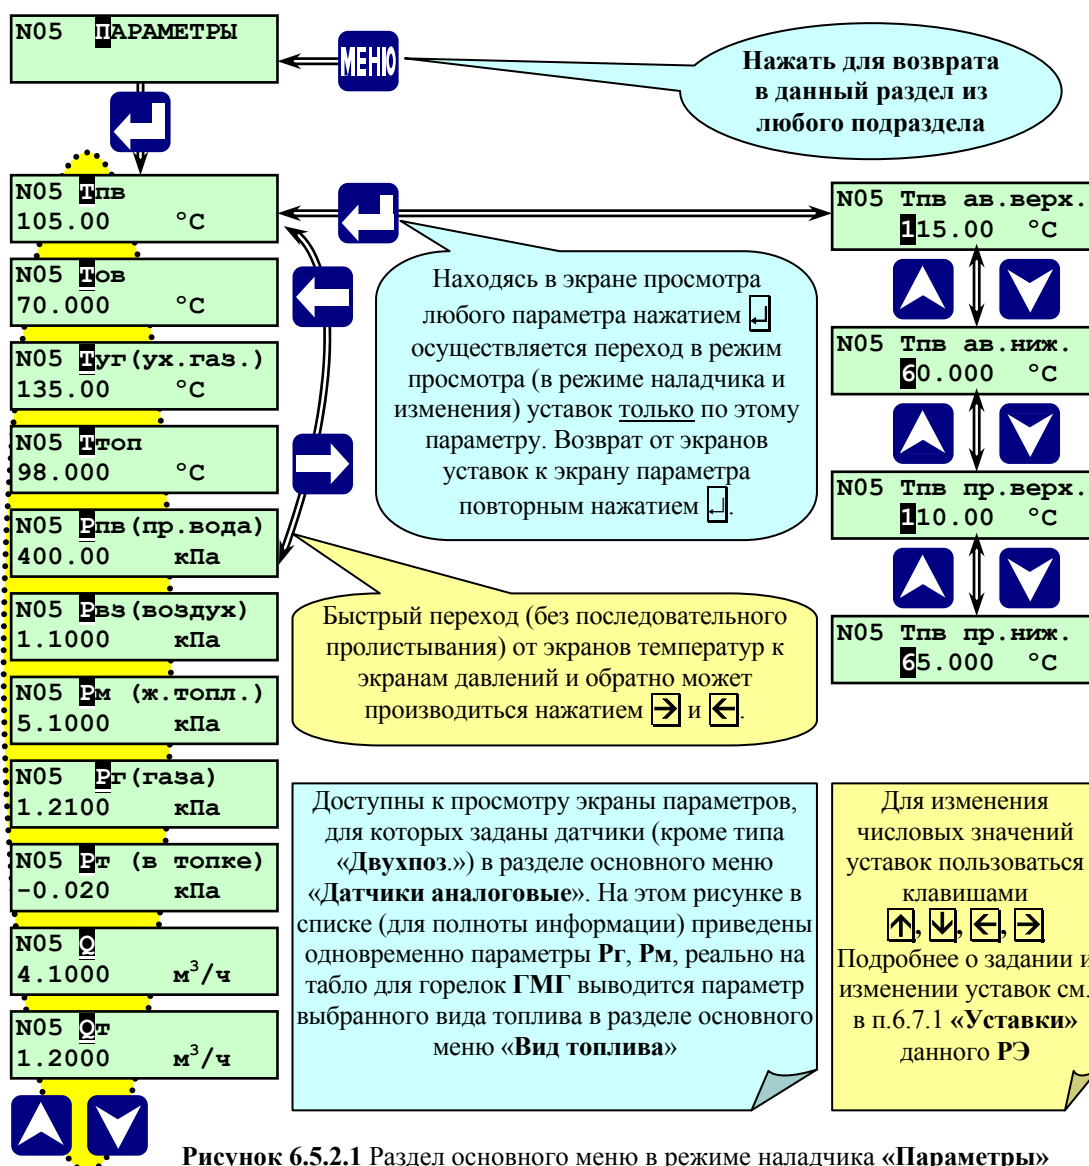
N05 ПАРАМЕТРЫ

МЕНЮ

Нажать для возврата в данный раздел из любого подраздела

N05 Tпв
105.00 °C

N05 Tов
70.000 °C

N05 Tуг(ух.газ.)
135.00 °C

N05 Tтоп
98.000 °C

N05 Pпв(пр.вода)
400.00 кПа

N05 Pвз(воздух)
1.1000 кПа

N05 Pм (ж.топл.)
5.1000 кПа

N05 Pг(газа)
1.2100 кПа

N05 Pт (в топке)
-0.020 кПа

N05 Q
4.1000 м$^3$/ч

N05 Qт
1.2000 м$^3$/ч

Находясь в экране просмотра любого параметра нажатием ↵ осуществляется переход в режим просмотра (в режиме наладчика и изменения) уставок только по этому параметру. Возврат от экранов уставок к экрану параметра повторным нажатием ↵.

Быстрый переход (без последовательного пролистывания) от экранов температур к экранам давлений и обратно может производиться нажатием → и ←.

N05 Tпв ав.верх.
115.00 °C

N05 Tпв ав.ниж.
60.000 °C

N05 Tпв пр.верх.
110.00 °C

N05 Tпв пр.ниж.
65.000 °C

Доступны к просмотру экраны параметров, для которых заданы датчики (кроме типа «Двухпоз.») в разделе основного меню «Датчики аналоговые». На этом рисунке в списке (для полноты информации) приведены одновременно параметры Pг, Pм, реально на табло для горелок ГМГ выводится параметр выбранного вида топлива в разделе основного меню «Вид топлива»

Для изменения числовых значений уставок пользоваться клавишами ↑, ↓, ←, →
Подробнее о задании и изменении уставок см. в п.6.7.1 «Уставки» данного РЭ

Рисунок 6.5.2.1 Раздел основного меню в режиме наладчика «Параметры»